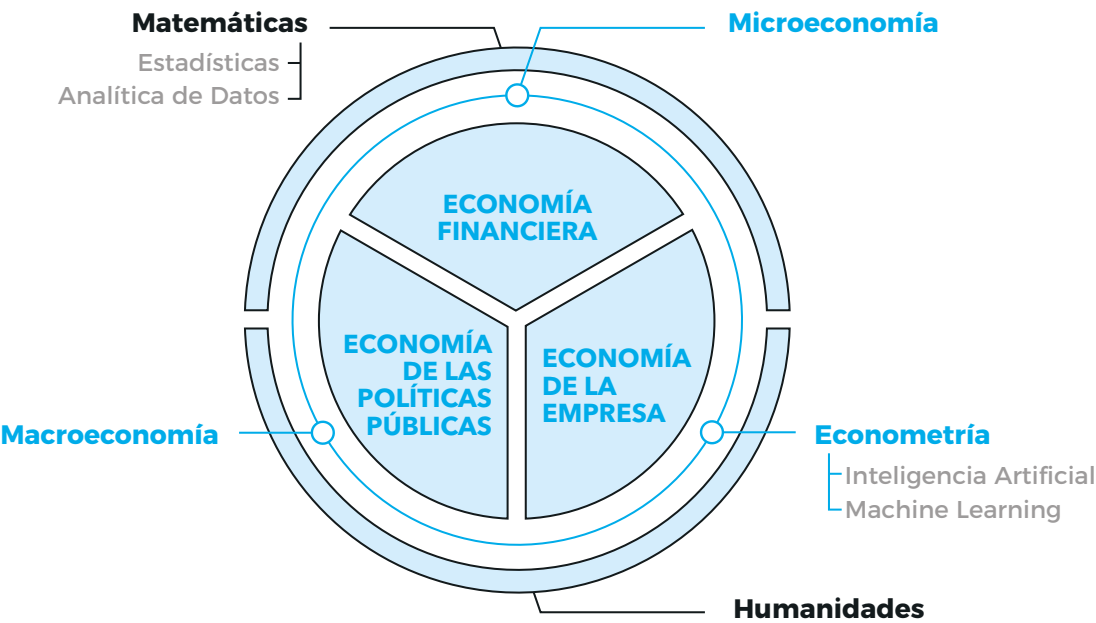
Matemáticas
Estadísticas
Analítica de Datos

Microeconomía

ECONOMÍA FINANCIERA

ECONOMÍA DE LAS POLÍTICAS PÚBLICAS

ECONOMÍA DE LA EMPRESA

Macroeconomía

Econometría
Inteligencia Artificial
Machine Learning

Humanidades